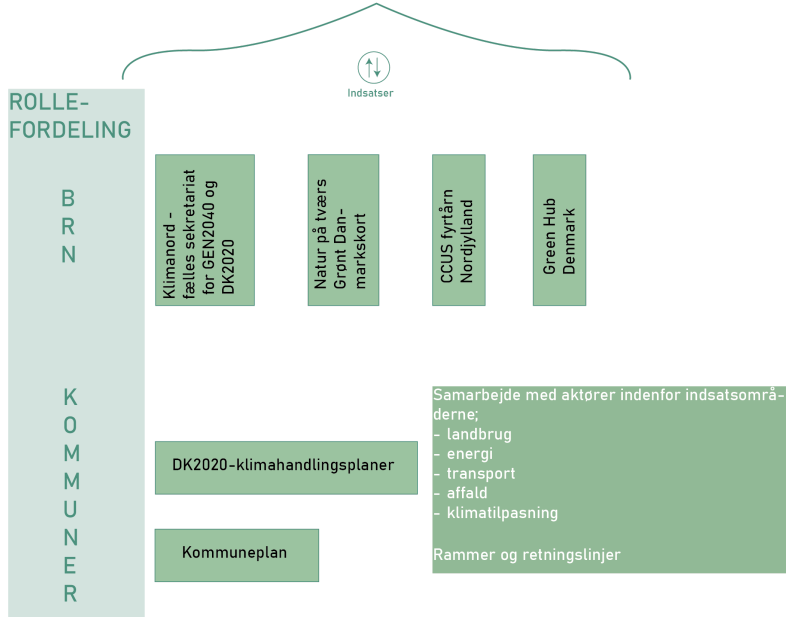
Indsatser

ROLLE-FORDELING

B
R
N

Klimanord - fælles sekretariat for GEN2040 og DK2020

Natur på tværs Grønt Danmarkskort

CCUS fyrtårn Nordjylland

Green Hub Denmark

K
O
M
M
U
N
E
R

Samarbejde med aktører indenfor indsatsområderne;
- landbrug
- energi
- transport
- affald
- klimatilpasning

Rammer og retningslinjer

DK2020-klimahandlingsplaner

Kommuneplan